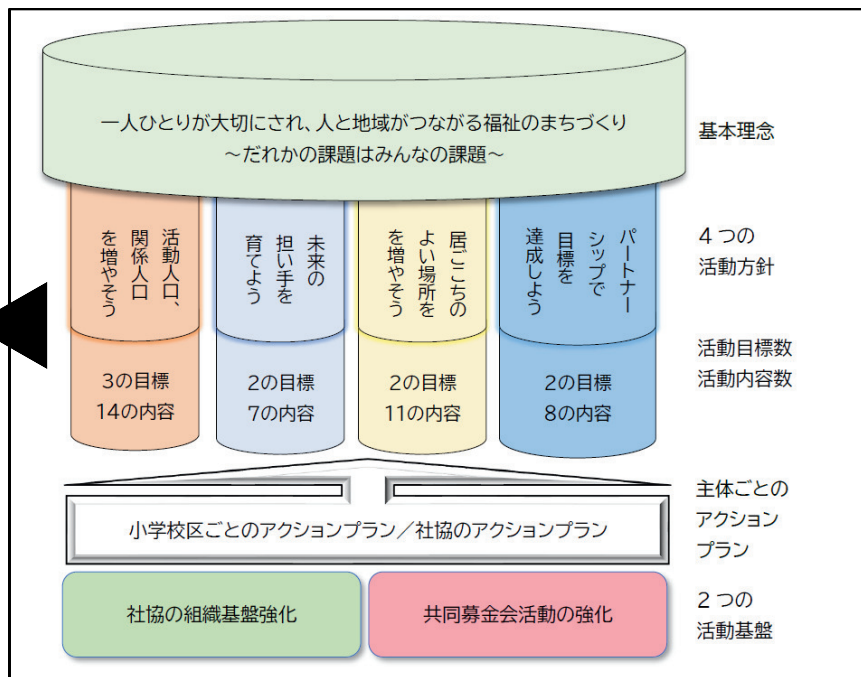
一人ひとりが大切にされ、人と地域がつながる福祉のまちづくり
～だれかの課題はみんなの課題～

基本理念

活動人口、関係人口を増やそう

未来の担い手を育てよう

居ごこちのよい場所を増やそう

パートナーシップで目標を達成しよう

４つの活動方針

3の目標
14の内容

2の目標
7の内容

2の目標
11の内容

2の目標
8の内容

活動目標数
活動内容数

小学校区ごとのアクションプラン／社協のアクションプラン

主体ごとのアクションプラン

社協の組織基盤強化

共同募金会活動の強化

２つの活動基盤